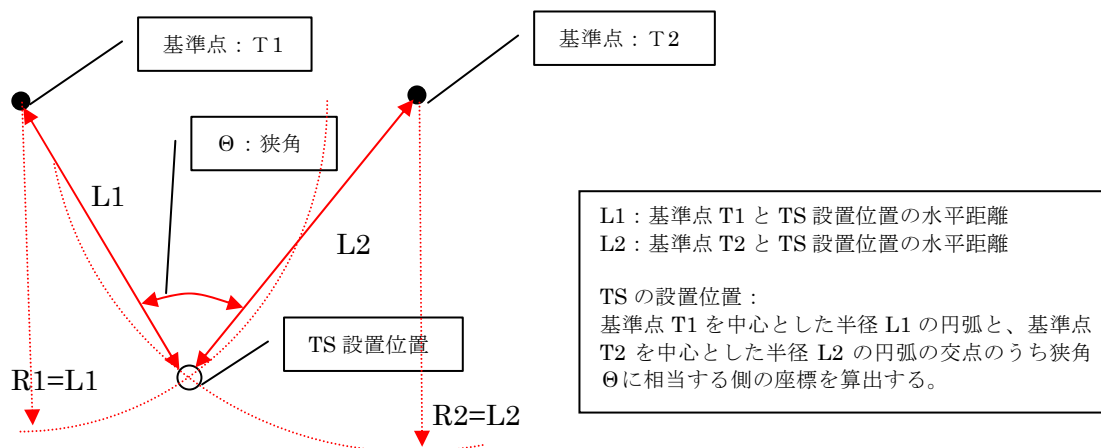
基準点：T1

基準点：T2

Θ：狭角

L1

L2

TS 設置位置

R1=L1

R2=L2

L1：基準点 T1 と TS 設置位置の水平距離
L2：基準点 T2 と TS 設置位置の水平距離

TS の設置位置：
基準点 T1 を中心とした半径 L1 の円弧と、基準点 T2 を中心とした半径 L2 の円弧の交点のうち狭角 Θに相当する側の座標を算出する。